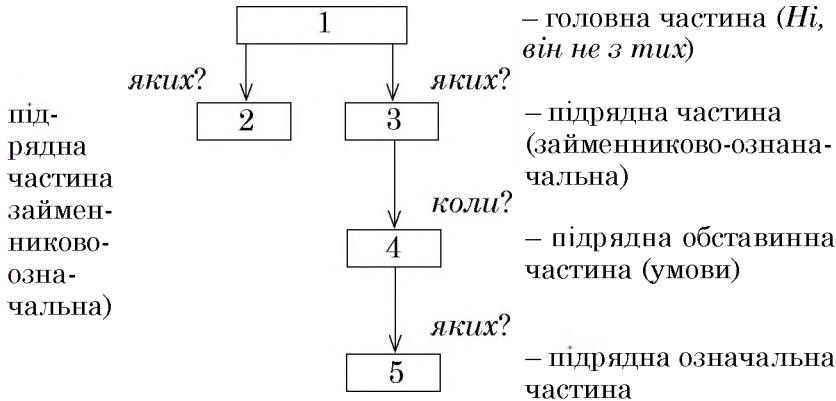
1

– головна частина (*Ні, він не з тих*)

*яких?*

*яких?*

підрядна частина займенниково-означальна)

2

3

– підрядна частина (займенниково-означальна)

*коли?*

4

– підрядна обставинна частина (умови)

*яких?*

5

– підрядна означальна частина